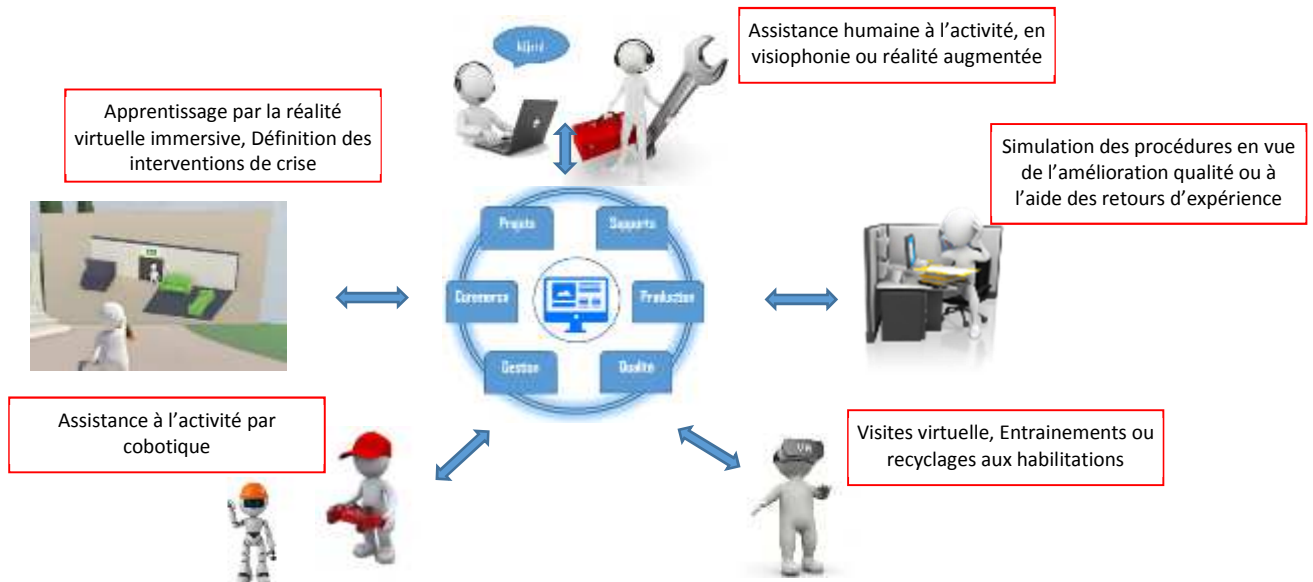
Assistance humaine à l'activité, en visiophonie ou réalité augmentée

Apprentissage par la réalité virtuelle immersive, Définition des interventions de crise

Simulation des procédures en vue de l'amélioration qualité ou à l'aide des retours d'expérience

Projets

Supports

Commerce

Production

Gestion

Qualité

Assistance à l'activité par cobotique

Visites virtuelle, Entrainements ou recyclages aux habilitations

VR